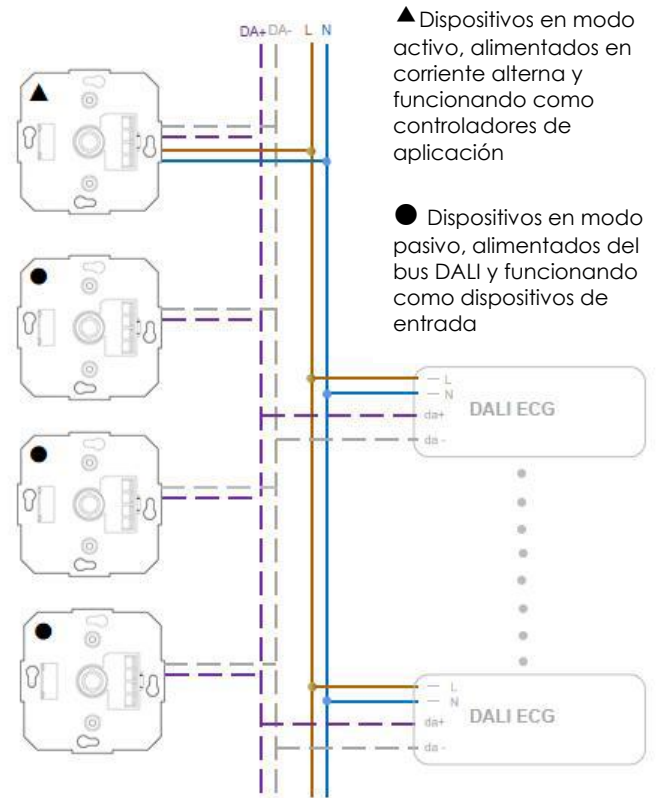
DA+ DA- L N

▲Dispositivos en modo activo, alimentados en corriente alterna y funcionando como controladores de aplicación

● Dispositivos en modo pasivo, alimentados del bus DALI y funcionando como dispositivos de entrada

L
N
da+
da -
DALI ECG

L
N
da+
da -
DALI ECG